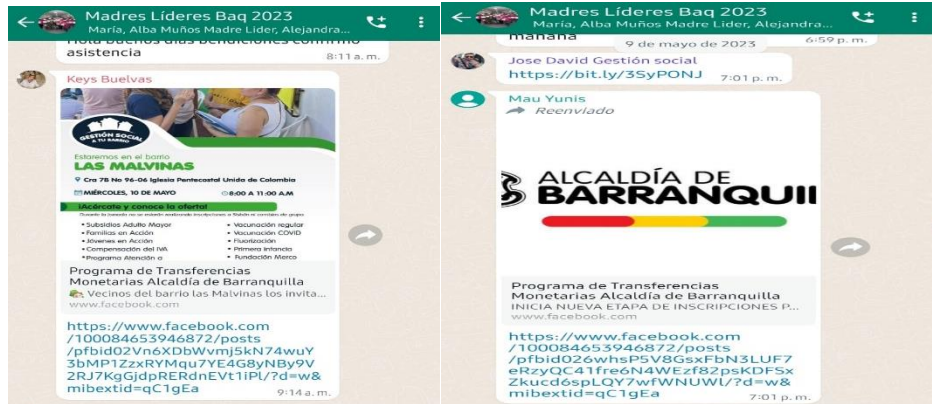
Madres Líderes Baq 2023
María, Alba Muños Madre Lider, Alejandra...

Hola buenos días bendiciones confirmo asistencia
8:11 a. m.

Keys Buelvas

GESTIÓN SOCIAL A TU BARRIO

Estaremos en el barrio
LAS MALVINAS

Cra 7B No 96-06 Iglesia Pentecostal Unida de Colombia

MIÉRCOLES, 10 DE MAYO
8:00 A 11:00 A.M

¡Acércate y conoce la oferta!

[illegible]

• Subsidios Adulto Mayor
• Familias en Acción
• Jóvenes en Acción
• Compensación del IVA
• Programa Atención a
• Vacunación regular
• Vacunación COVID
• Fluorización
• Primera Infancia
• Fundación Merco

Programa de Transferencias Monetarias Alcaldía de Barranquilla
Vecinos del barrio las Malvinas los invita...
www.facebook.com

https://www.facebook.com/100084653946872/posts/pfbid02Vn6XDbWvmj5kN74wuY3bMP1ZzxRYMqu7YE4G8yNBy9V2RJ7KgGjdpRERdnEVt1iPl/?d=w&mibextid=qC1gEa
9:14 a. m.

Madres Líderes Baq 2023
María, Alba Muños Madre Lider, Alejandra...

mañana
6:59 p. m.

9 de mayo de 2023

Jose David Gestión social
https://bit.ly/3SyPONJ
7:01 p. m.

Mau Yunis
Reenviado

ALCALDÍA DE BARRANQUII

Programa de Transferencias Monetarias Alcaldía de Barranquilla
INICIA NUEVA ETAPA DE INSCRIPCIONES P...
www.facebook.com

https://www.facebook.com/100084653946872/posts/pfbid026whsP5V8GsxFbN3LUF7eRzyQC41fre6N4WEzf82psKDFSxZkucd6spLQY7wfWNUWl/?d=w&mibextid=qC1gEa
7:01 p. m.